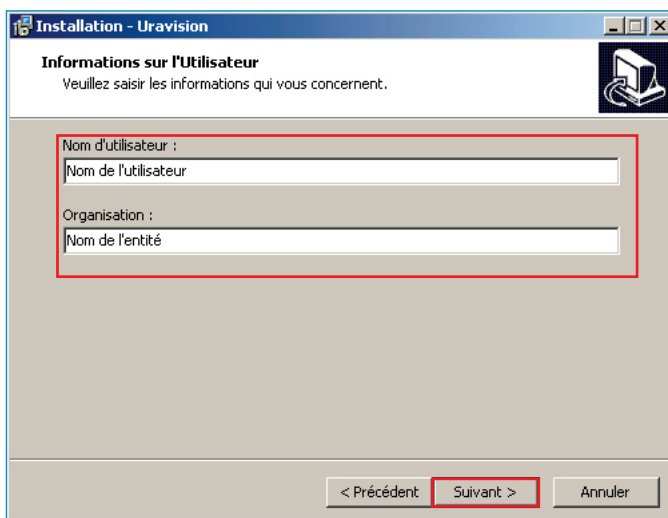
Installation - Uravision

Informations sur l'Utilisateur
Veuillez saisir les informations qui vous concernent.

Nom d'utilisateur :
Nom de l'utilisateur

Organisation :
Nom de l'entité

< Précédent
Suivant >
Annuler